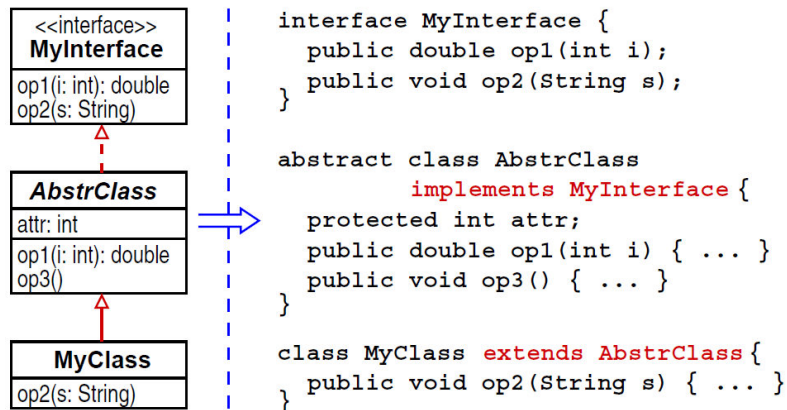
<<interface>>
MyInterface

op1(i: int): double
op2(s: String)

AbstrClass

attr: int

op1(i: int): double
op3()

MyClass

op2(s: String)

interface MyInterface {
  public double op1(int i);
  public void op2(String s);
}

abstract class AbstrClass
        implements MyInterface {
  protected int attr;
  public double op1(int i) { ... }
  public void op3() { ... }
}

class MyClass extends AbstrClass {
  public void op2(String s) { ... }
}